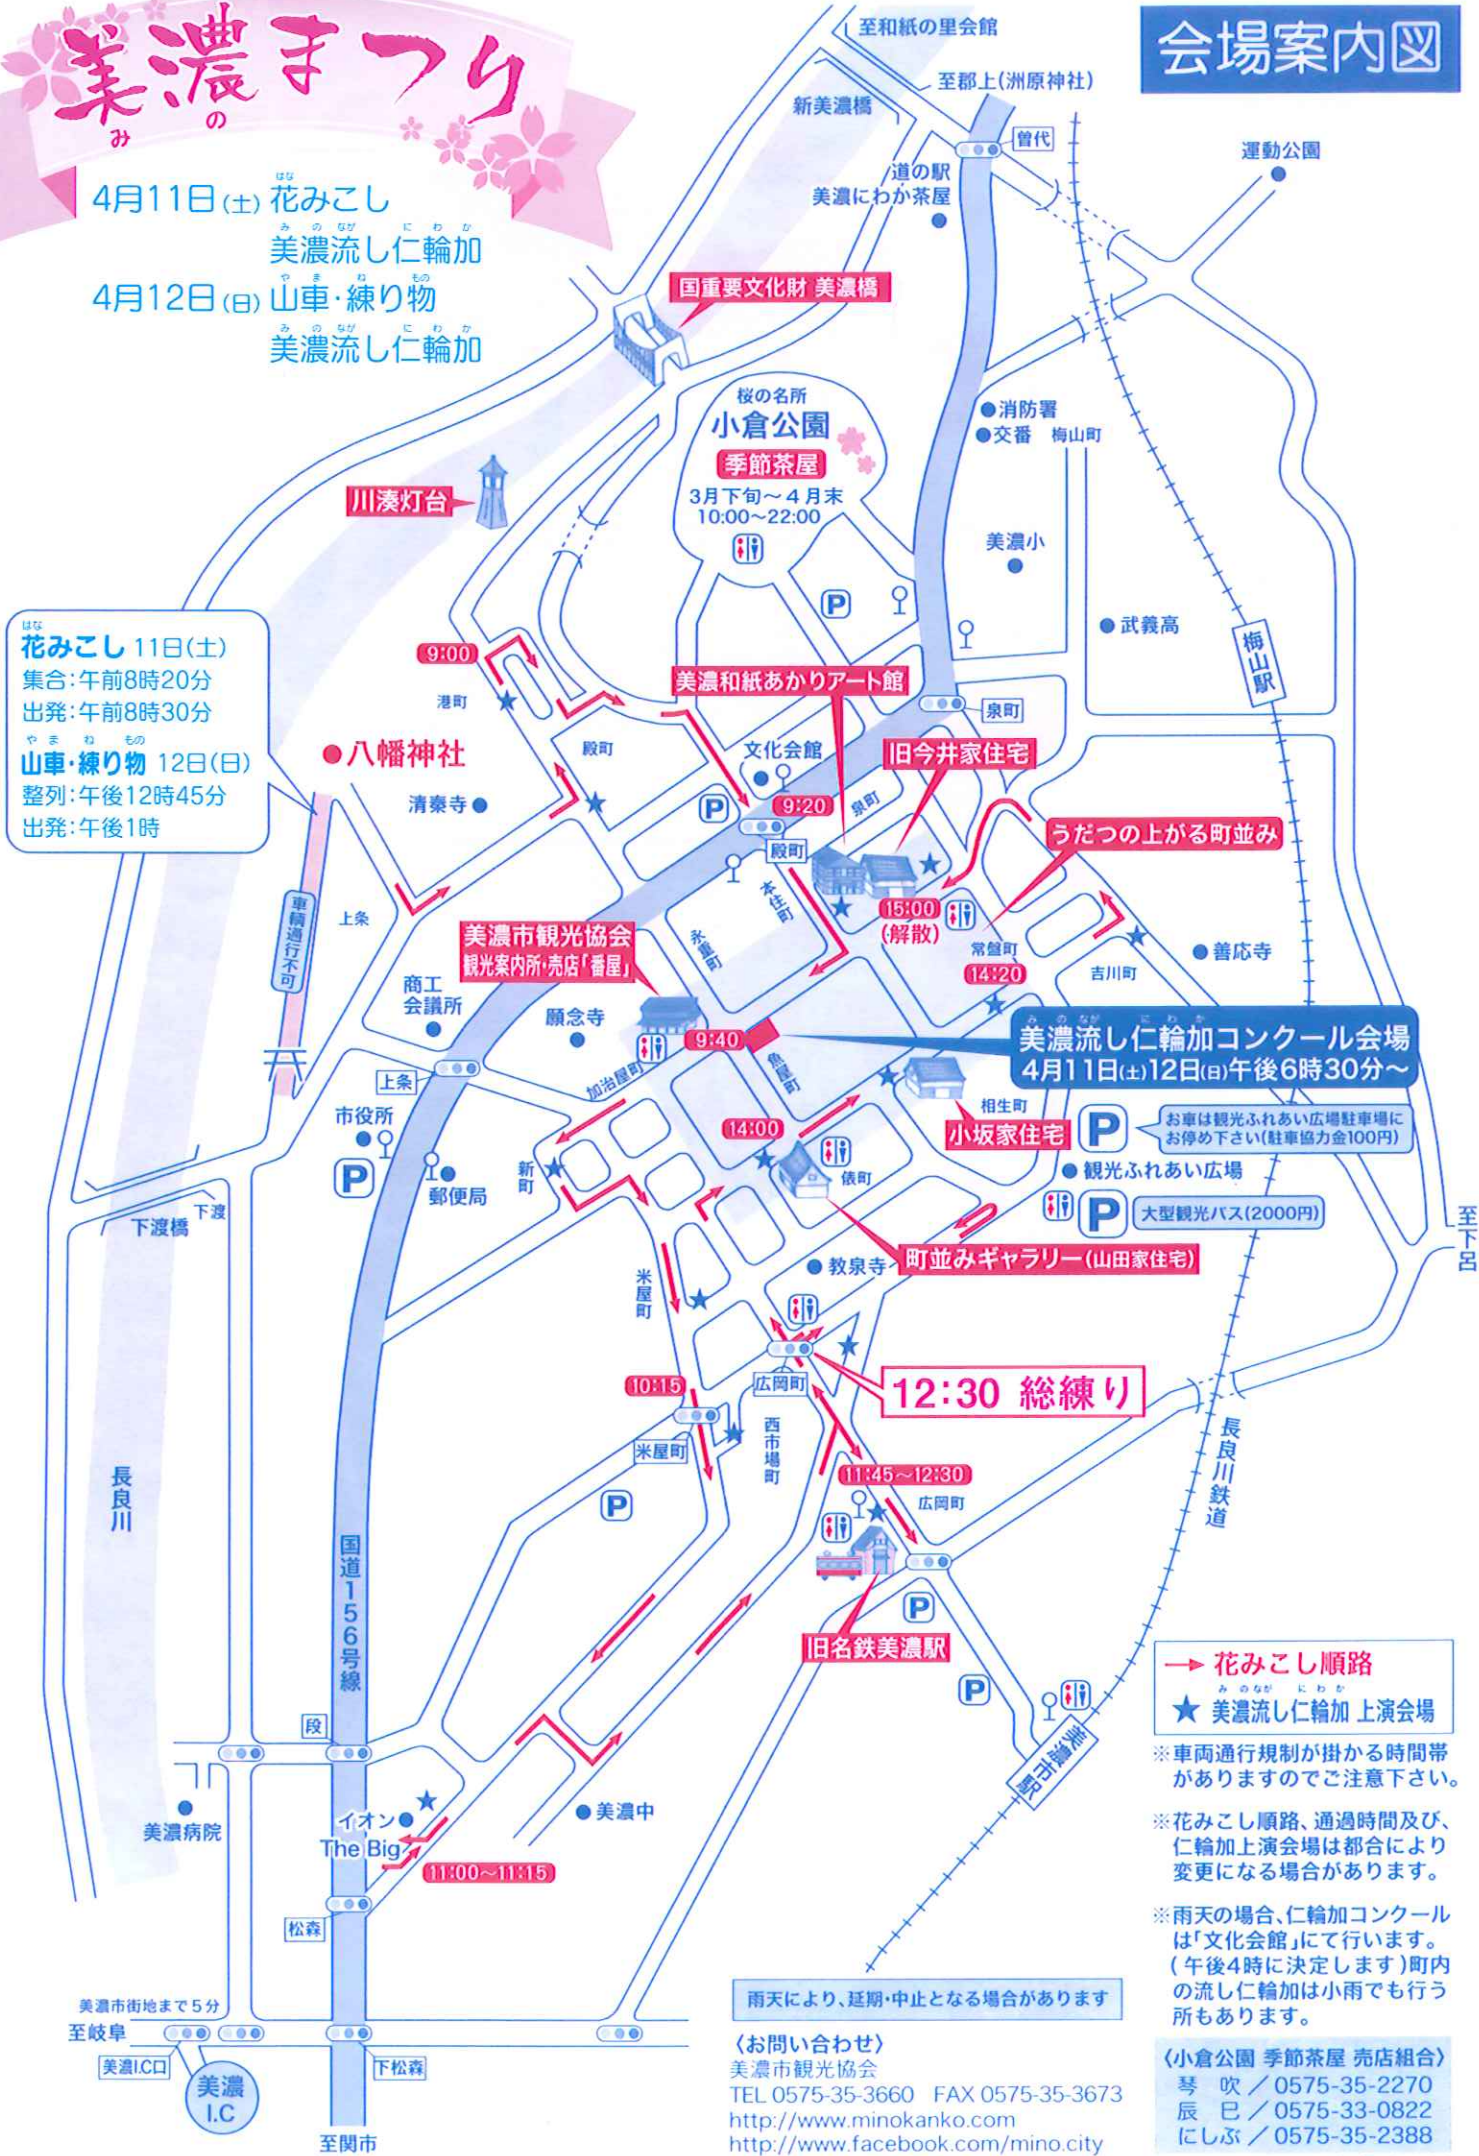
美濃まつり

会場案内図

4月11日(土) 花みこし
美濃流し仁輪加
4月12日(日) 山車・練り物
美濃流し仁輪加

至和紙の里会館
至郡上(洲原神社)
新美濃橋
曽代
道の駅
美濃にわか茶屋
運動公園
国重要文化財 美濃橋
桜の名所
小倉公園
季節茶屋
3月下旬～4月末
10:00～22:00
消防署
交番
梅山町
川湊灯台
美濃小
武義高
梅山駅
花みこし 11日(土)
集合:午前8時20分
出発:午前8時30分
山車・練り物 12日(日)
整列:午後12時45分
出発:午後1時
9:00
港町
美濃和紙あかりアート館
泉町
八幡神社
殿町
文化会館
旧今井家住宅
清泰寺
9:20
泉町
うだつの上がる町並み
殿町
車輌通行不可
上条
本住町
15:00
(解散)
常盤町
14:20
善応寺
吉川町
美濃市観光協会
観光案内所・売店「番屋」
永重町
商工会議所
願念寺
9:40
美濃流し仁輪加コンクール会場
4月11日(土)12日(日)午後6時30分～
上条
加治屋町
魚屋町
相生町
市役所
小坂家住宅
お車は観光ふれあい広場駐車場にお停め下さい(駐車協力金100円)
14:00
観光ふれあい広場
郵便局
新町
俵町
大型観光バス(2000円)
下渡
下渡橋
教泉寺
町並みギャラリー(山田家住宅)
至下呂
米屋町
12:30 総練り
10:15
広岡町
西市場町
米屋町
長良川鉄道
長良川
11:45～12:30
広岡町
国道156号線
旧名鉄美濃駅
花みこし順路
美濃流し仁輪加 上演会場
段
美濃市駅
※車両通行規制が掛かる時間帯がありますのでご注意下さい。
美濃病院
イオン
The Big
美濃中
※花みこし順路、通過時間及び、仁輪加上演会場は都合により変更になる場合があります。
11:00～11:15
松森
※雨天の場合、仁輪加コンクールは「文化会館」にて行います。(午後4時に決定します)町内の流し仁輪加は小雨でも行う所もあります。
美濃市街地まで5分
至岐阜
雨天により、延期・中止となる場合があります
美濃I.C
美濃I.C
下松森
至関市

〈お問い合わせ〉
美濃市観光協会
TEL 0575-35-3660 FAX 0575-35-3673
http://www.minokanko.com
http://www.facebook.com/mino.city

〈小倉公園 季節茶屋 売店組合〉
琴 吹 / 0575-35-2270
辰 巳 / 0575-33-0822
にしぶ / 0575-35-2388